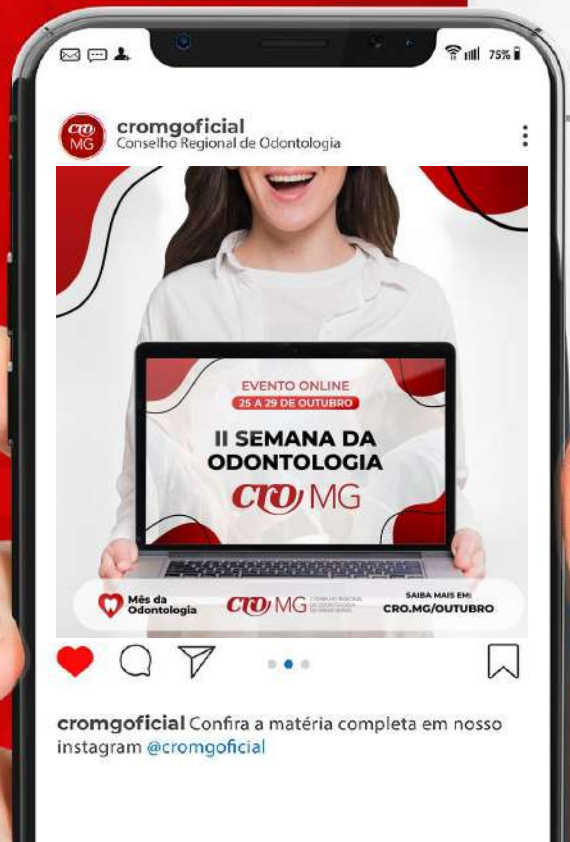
75%

CRO MG
cromgoficial
Conselho Regional de Odontologia

EVENTO ONLINE
25 A 29 DE OUTUBRO
II SEMANA DA ODONTOLOGIA
CRO MG

Mês da Odontologia
CRO MG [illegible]
SAIBA MAIS EM:
CRO.MG/OUTUBRO

cromgoficial Confira a matéria completa em nosso instagram @cromgoficial